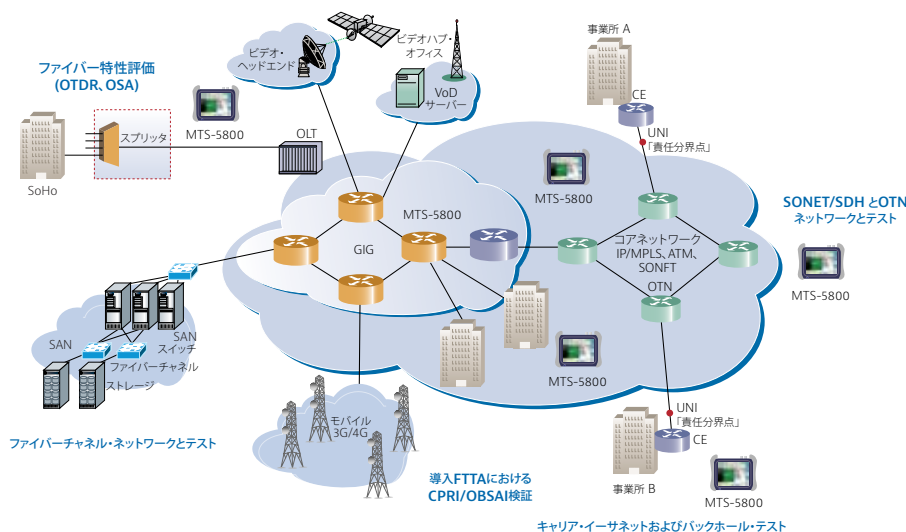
ビデオ・ヘッドエンド

ビデオハブ・オフィス

VoD サーバー

事業所 A

CE

UNI
「責任分界点」

ファイバー特性評価
(OTDR、OSA)

MTS-5800

OLT

スプリッタ

SoHo

MTS-5800

MTS-5800

GIG

コアネットワーク
IP/MPLS、ATM、SONET

OTN

SONET/SDH とOTN
ネットワークとテスト

MTS-5800

SAN

SAN
スイッチ

ファイバーチャネル
ストレージ

MTS-5800

ファイバーチャネル・ネットワークとテスト

モバイル
3G/4G

導入FTTAにおける
CPRI/OBSAI検証

UNI
「責任分界点」

CE

事業所 B

MTS-5800

キャリア・イーサネットおよびバックホール・テスト